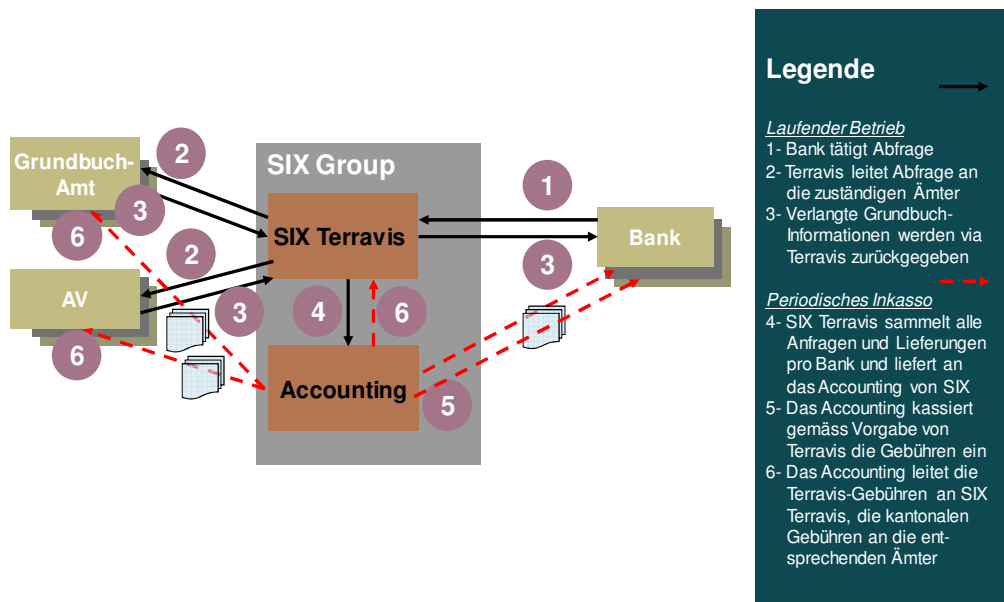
Grundbuch-Amt

2

3

6

AV

2

3

6

SIX Group

SIX Terravis

4

6

Accounting

5

1

3

Bank

Legende

Laufender Betrieb

1- Bank tätigt Abfrage

2- Terravis leitet Abfrage an die zuständigen Ämter

3- Verlangte Grundbuch-Informationen werden via Terravis zurückgegeben

Periodisches Inkasso

4- SIX Terravis sammelt alle Anfragen und Lieferungen pro Bank und liefert an das Accounting von SIX

5- Das Accounting kassiert gemäss Vorgabe von Terravis die Gebühren ein

6- Das Accounting leitet die Terravis-Gebühren an SIX Terravis, die kantonalen Gebühren an die entsprechenden Ämter